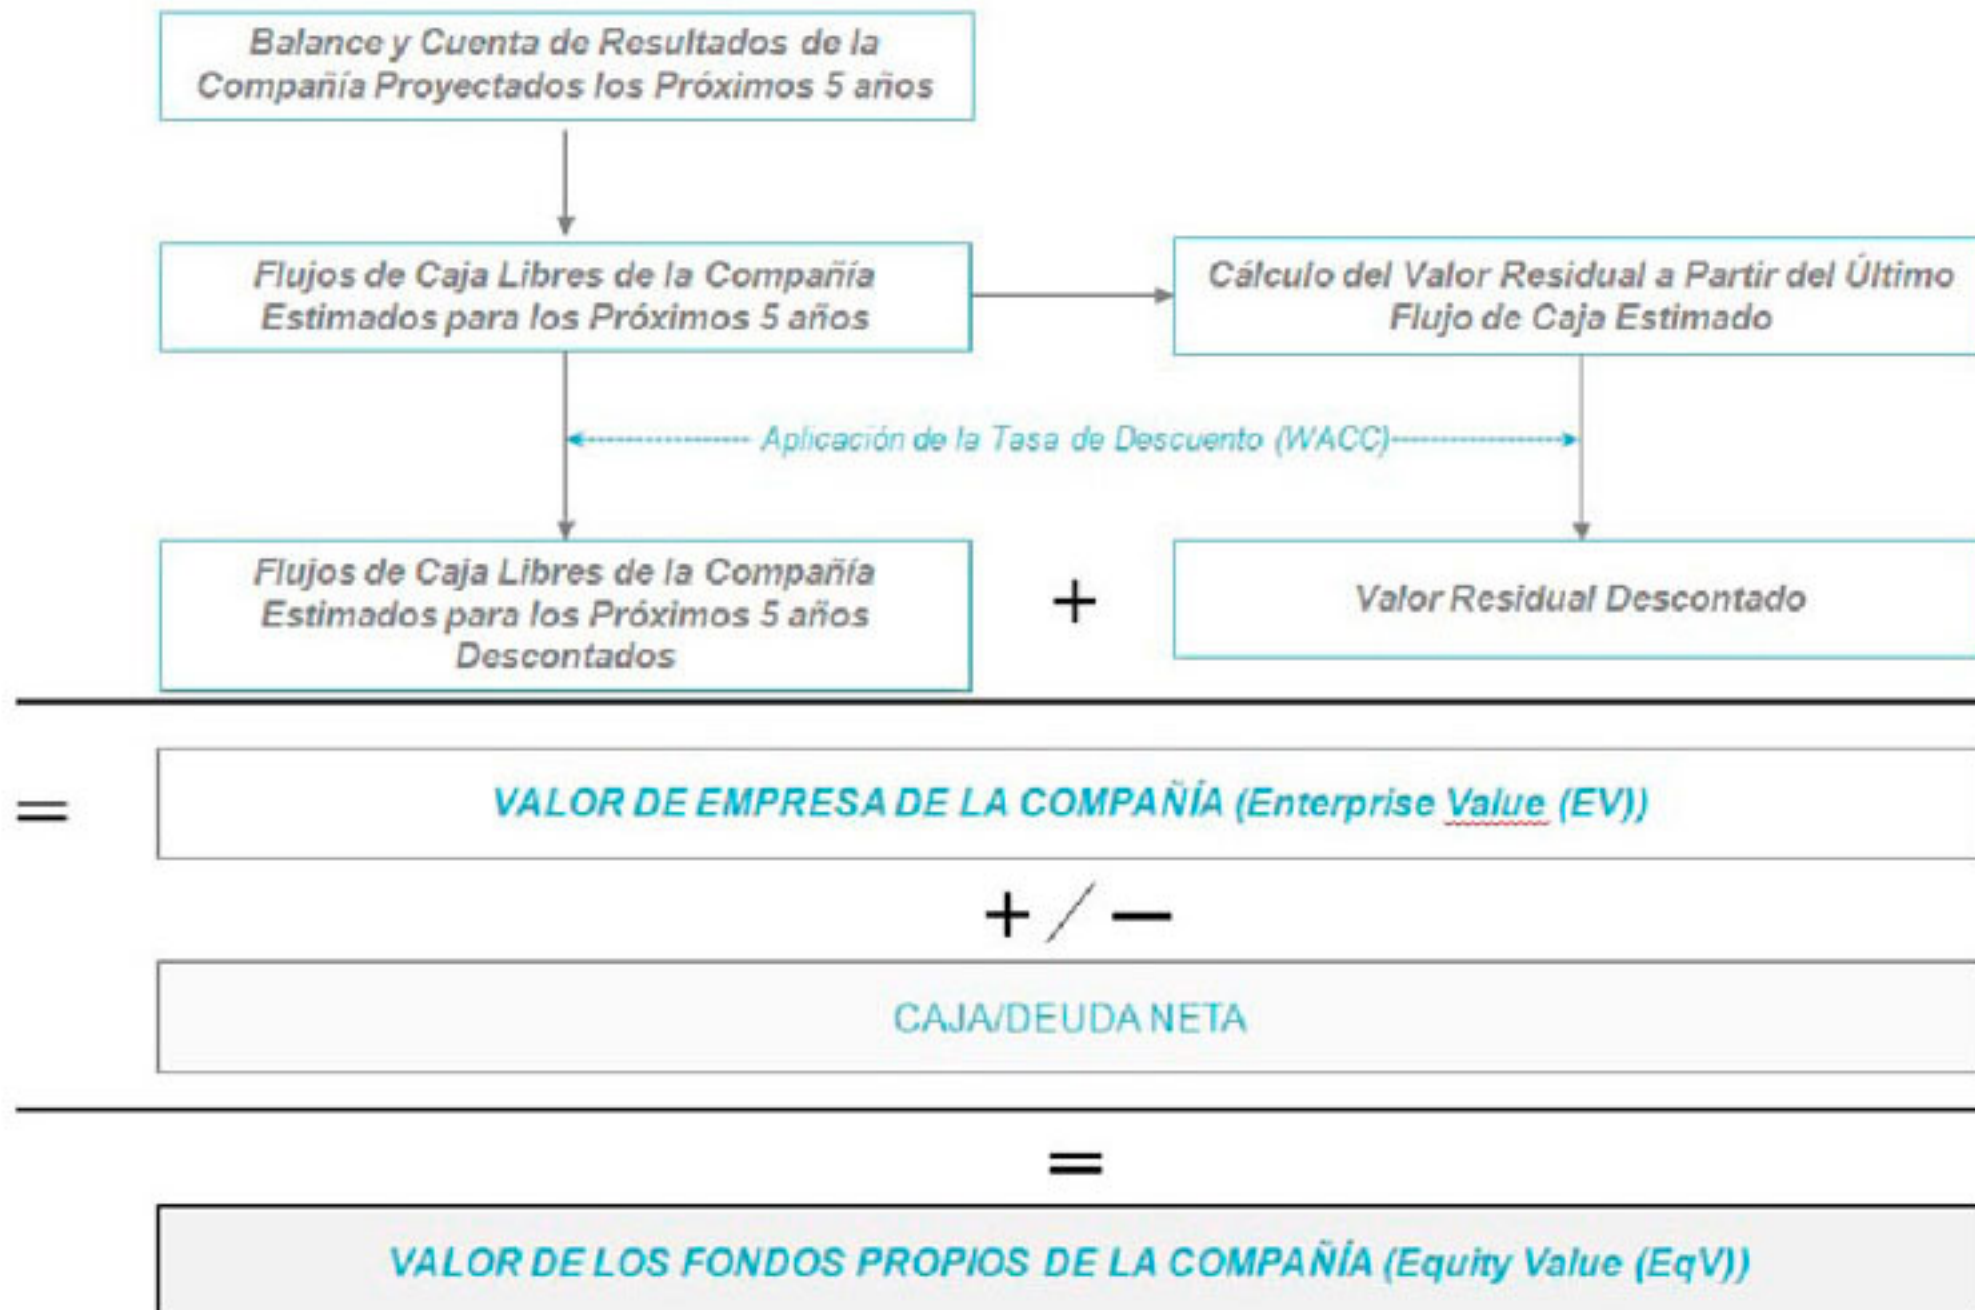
Balance y Cuenta de Resultados de la Compañía Proyectados los Próximos 5 años

Flujos de Caja Libres de la Compañía Estimados para los Próximos 5 años

Cálculo del Valor Residual a Partir del Último Flujo de Caja Estimado

Aplicación de la Tasa de Descuento (WACC)

Flujos de Caja Libres de la Compañía Estimados para los Próximos 5 años Descontados

+

Valor Residual Descontado

=

VALOR DE EMPRESA DE LA COMPAÑÍA (Enterprise Value (EV))

+ / −

CAJA/DEUDA NETA

=

VALOR DE LOS FONDOS PROPIOS DE LA COMPAÑÍA (Equity Value (EqV))